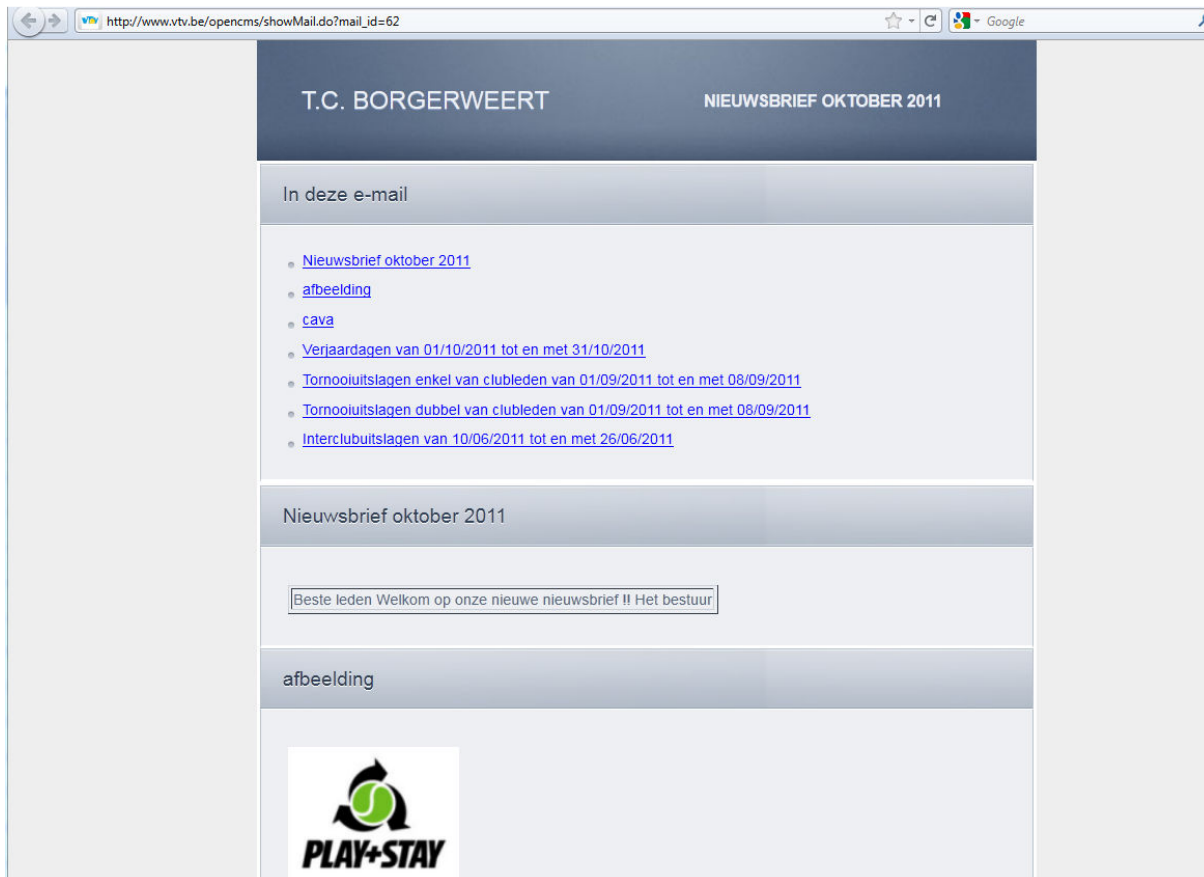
http://www.vtv.be/opencms/showMail.do?mail_id=62

Google

T.C. BORGERWEERT

NIEUWSBRIEF OKTOBER 2011

In deze e-mail

- Nieuwsbrief oktober 2011
- afbeelding
- cava
- Verjaardagen van 01/10/2011 tot en met 31/10/2011
- Tornooiuitslagen enkel van clubleden van 01/09/2011 tot en met 08/09/2011
- Tornooiuitslagen dubbel van clubleden van 01/09/2011 tot en met 08/09/2011
- Interclubuitslagen van 10/06/2011 tot en met 26/06/2011

Nieuwsbrief oktober 2011

Beste leden Welkom op onze nieuwe nieuwsbrief !! Het bestuur

afbeelding

PLAY+STAY